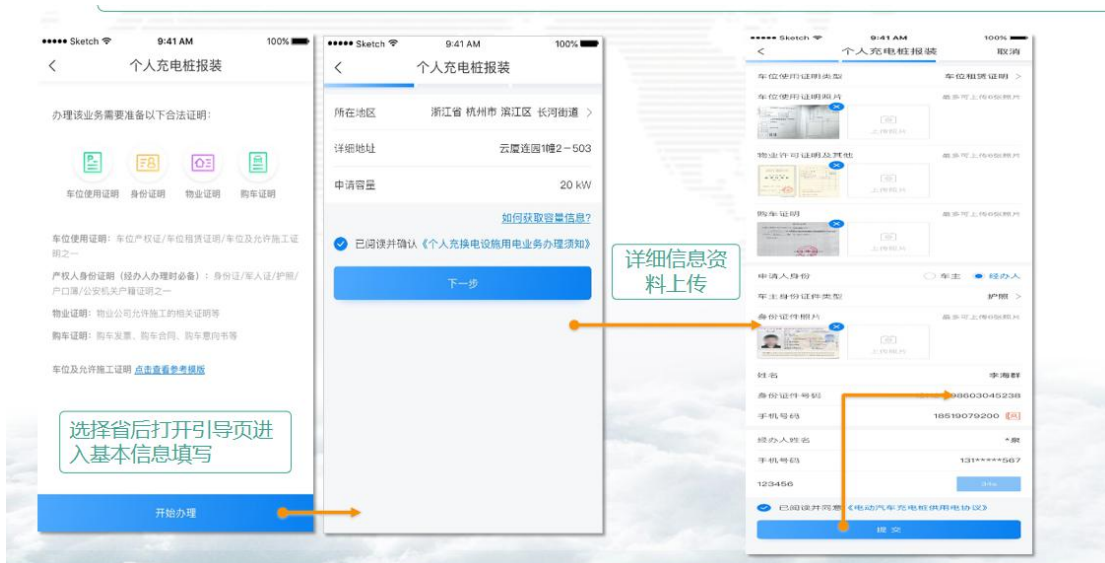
••••• Sketch 9:41 AM 100%

个人充电桩报装

办理该业务需要准备以下合法证明：

车位使用证明 身份证明 物业证明 购车证明

车位使用证明：车位产权证/车位租赁证明/车位及允许施工证明之一

产权人身份证明（经办人办理时必备）：身份证/军人证/护照/户口簿/公安机关户籍证明之一

物业证明：物业公司允许施工的相关证明等

购车证明：购车发票、购车合同、购车意向书等

车位及允许施工证明 点击查看参考模版

选择省后打开引导页进入基本信息填写

开始办理

••••• Sketch 9:41 AM 100%

个人充电桩报装

所在地区 浙江省 杭州市 滨江区 长河街道

详细地址 云厦连园1幢2－503

申请容量 20 kW

如何获取容量信息?

已阅读并确认《个人充换电设施用电业务办理须知》

下一步

详细信息资料上传

••••• Sketch 9:41 AM 100%

个人充电桩报装 取消

车位使用证明类型 车位租赁证明

车位使用证明照片 最多可上传6张照片

上传照片

物业许可证明及其他 最多可上传6张照片

上传照片

购车证明 最多可上传6张照片

上传照片

申请人身份 车主 经办人

车主身份证件类型 护照

身份证件照片 最多可上传6张照片

上传照片

姓名 李海群

身份证件号码 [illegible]98603045238

手机号码 18519079200

经办人姓名 *晨

手机号码 131*****567

123456

已阅读并同意《电动汽车充电桩供用电协议》

提交